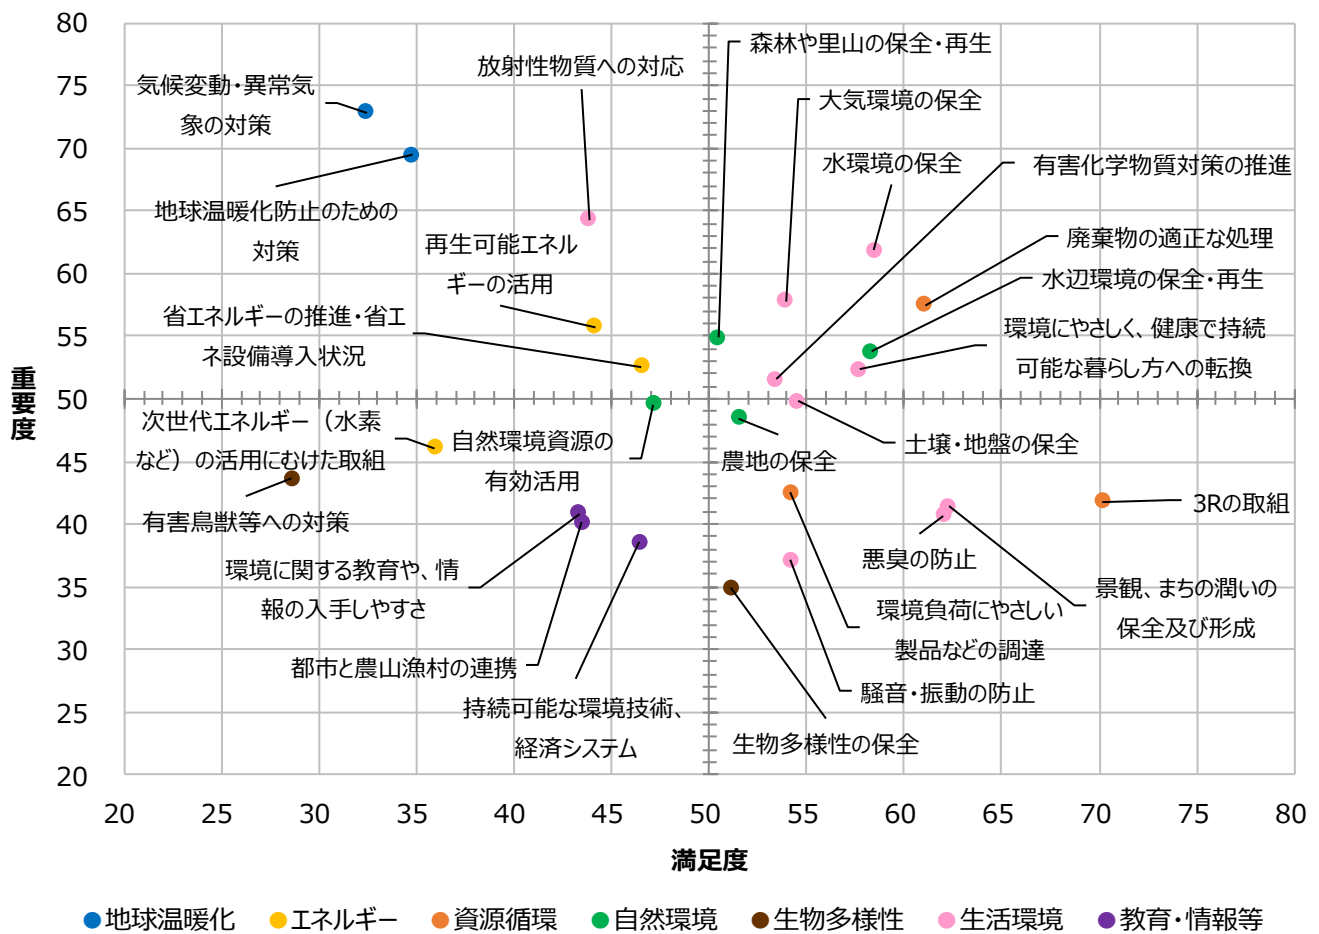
80
75
70
65
60
55
50
45
40
35
30
25
20

重要度

20 25 30 35 40 45 50 55 60 65 70 75 80

満足度

気候変動・異常気象の対策
地球温暖化防止のための対策
放射性物質への対応
再生可能エネルギーの活用
省エネルギーの推進・省エネ設備導入状況
森林や里山の保全・再生
大気環境の保全
水環境の保全
有害化学物質対策の推進
廃棄物の適正な処理
水辺環境の保全・再生
環境にやさしく、健康で持続可能な暮らし方への転換
次世代エネルギー（水素など）の活用にむけた取組
自然環境資源の有効活用
有害鳥獣等への対策
環境に関する教育や、情報の入手しやすさ
都市と農山漁村の連携
持続可能な環境技術、経済システム
土壌・地盤の保全
農地の保全
3Rの取組
悪臭の防止
景観、まちの潤いの保全及び形成
環境負荷にやさしい製品などの調達
騒音・振動の防止
生物多様性の保全

地球温暖化 エネルギー 資源循環 自然環境 生物多様性 生活環境 教育・情報等